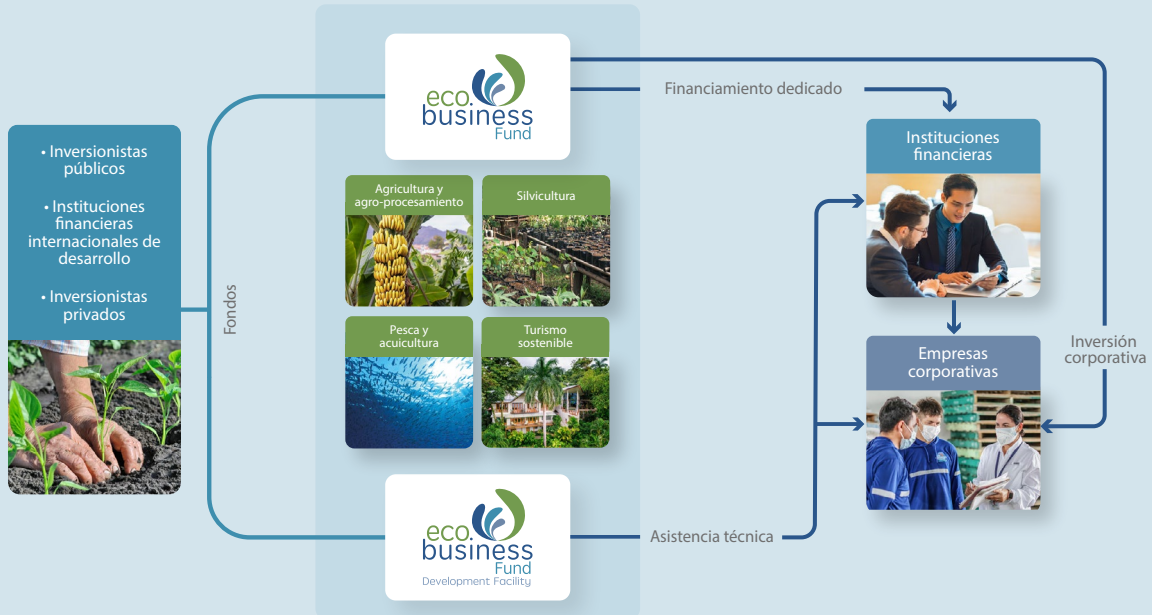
• Inversionistas públicos

• Instituciones financieras internacionales de desarrollo

• Inversionistas privados

Fondos

eco.business Fund

Agricultura y agro-procesamiento

Silvicultura

Pesca y acuicultura

Turismo sostenible

eco.business Fund Development Facility

Financiamiento dedicado

Instituciones financieras

Empresas corporativas

Inversión corporativa

Asistencia técnica